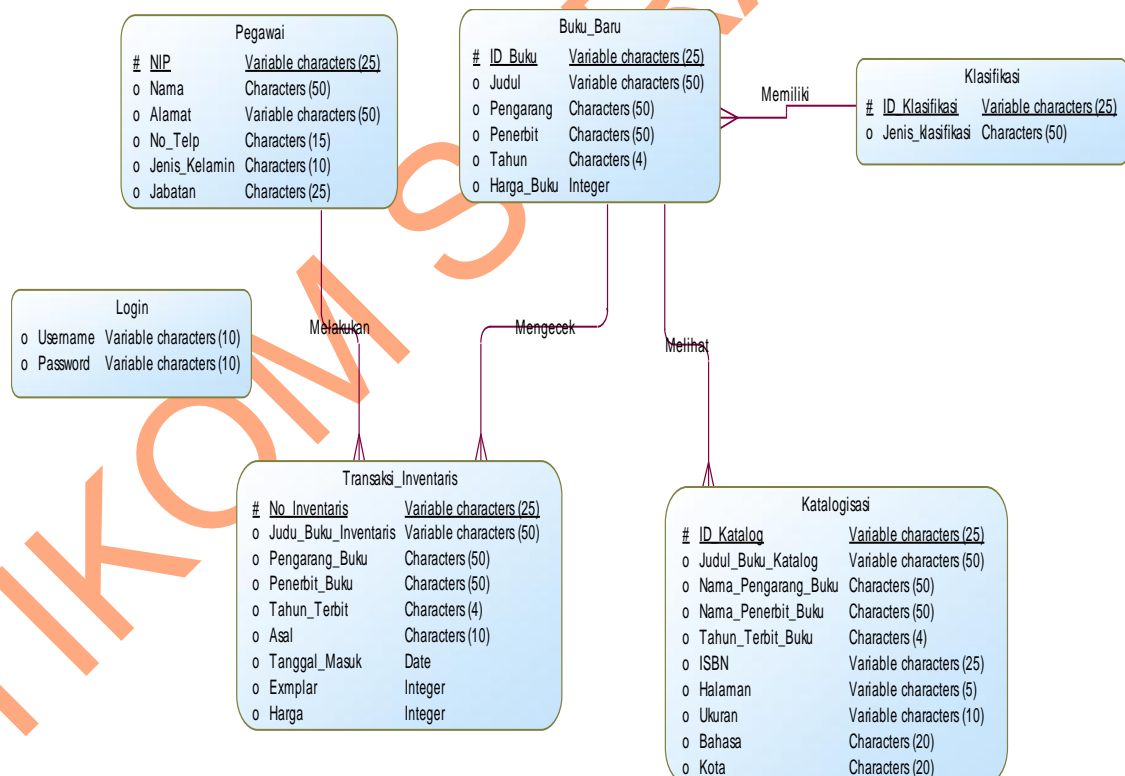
Pegawai

| | | |
|---|---|---|
| # | NIP | Variable characters (25) |
| o | Nama | Characters (50) |
| o | Alamat | Variable characters (50) |
| o | No_Telp | Characters (15) |
| o | Jenis_Kelamin | Characters (10) |
| o | Jabatan | Characters (25) |

Buku_Baru

| | | |
|---|---|---|
| # | ID_Buku | Variable characters (25) |
| o | Judul | Variable characters (50) |
| o | Pengarang | Characters (50) |
| o | Penerbit | Characters (50) |
| o | Tahun | Characters (4) |
| o | Harga_Buku | Integer |

Memiliki

Klasifikasi

| | | |
|---|---|---|
| # | ID_Klasifikasi | Variable characters (25) |
| o | Jenis_klasifikasi | Characters (50) |

Login

| | | |
|---|---|---|
| o | Username | Variable characters (10) |
| o | Password | Variable characters (10) |

Melakukan

Mengecek

Melihat

Transaksi_Inventaris

| | | |
|---|---|---|
| # | No_Inventaris | Variable characters (25) |
| o | Judu_Buku_Inventaris | Variable characters (50) |
| o | Pengarang_Buku | Characters (50) |
| o | Penerbit_Buku | Characters (50) |
| o | Tahun_Terbit | Characters (4) |
| o | Asal | Characters (10) |
| o | Tanggal_Masuk | Date |
| o | Exmplar | Integer |
| o | Harga | Integer |

Katalogisasi

| | | |
|---|---|---|
| # | ID_Katalog | Variable characters (25) |
| o | Judul_Buku_Katalog | Variable characters (50) |
| o | Nama_Pengarang_Buku | Characters (50) |
| o | Nama_Penerbit_Buku | Characters (50) |
| o | Tahun_Terbit_Buku | Characters (4) |
| o | ISBN | Variable characters (25) |
| o | Halaman | Variable characters (5) |
| o | Ukuran | Variable characters (10) |
| o | Bahasa | Characters (20) |
| o | Kota | Characters (20) |